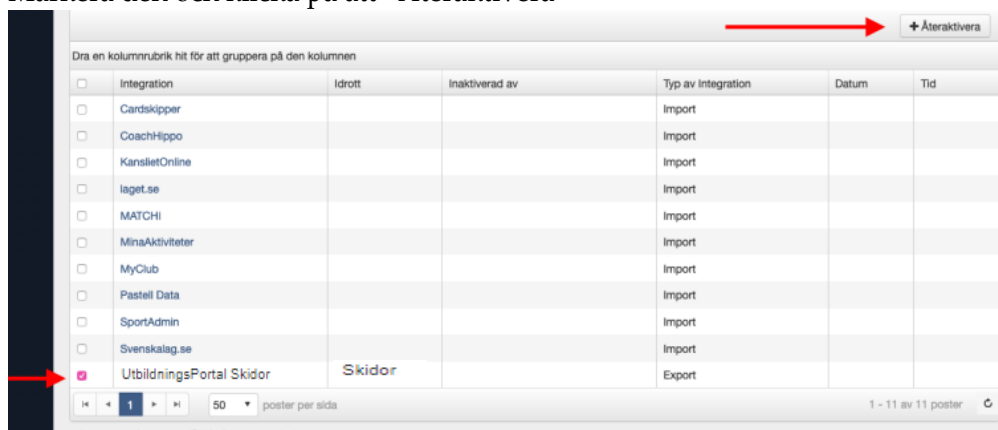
+ Återaktivera

Dra en kolumnrubrik hit för att gruppera på den kolumnen

| | Integration | Idrott | Inaktiverad av | Typ av integration | Datum | Tid |
|---|---|---|---|---|---|---|
| ☐ | Cardskipper | | | Import | | |
| ☐ | CoachHippo | | | Import | | |
| ☐ | KanslietOnline | | | Import | | |
| ☐ | laget.se | | | Import | | |
| ☐ | MATCHi | | | Import | | |
| ☐ | MinaAktiviteter | | | Import | | |
| ☐ | MyClub | | | Import | | |
| ☐ | Pastell Data | | | Import | | |
| ☐ | SportAdmin | | | Import | | |
| ☐ | Svenskalag.se | | | Import | | |
| ☑ | UtbildningsPortal Skidor | Skidor | | Export | | |

1 | 50 poster per sida | 1 - 11 av 11 poster